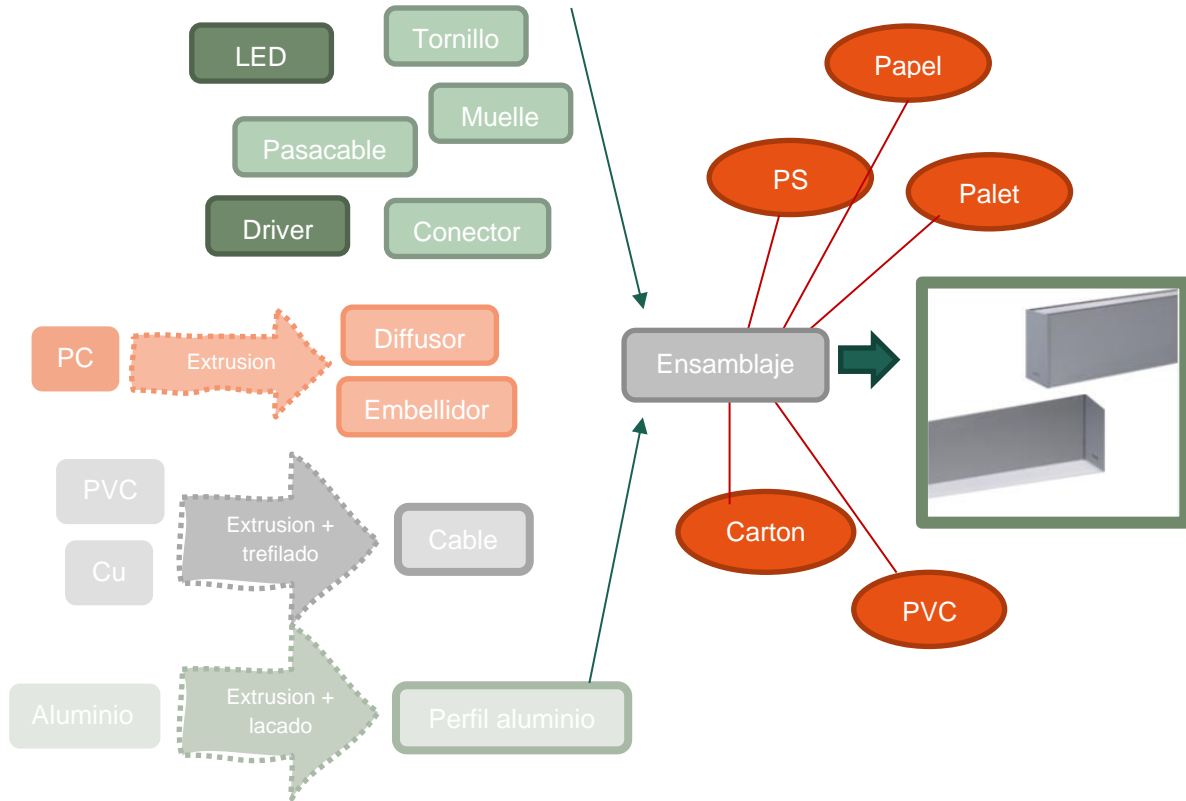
LED

Tornillo

Muelle

Pasacable

Driver

Conector

PC

Extrusion

Diffusor

Embellidor

PVC

Cu

Extrusion + trefilado

Cable

Aluminio

Extrusion + lacado

Perfil aluminio

Ensamblaje

Papel

PS

Palet

Carton

PVC